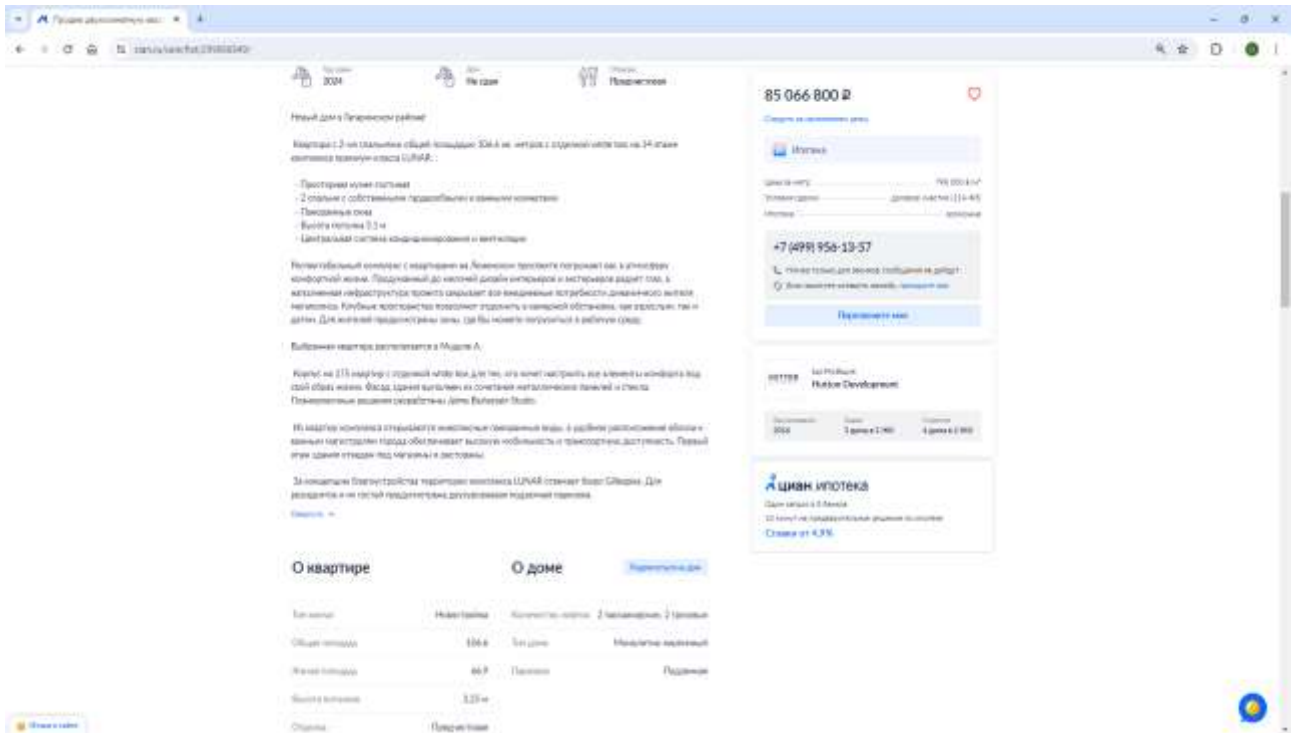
2024

Не сдан

Предчистовая

Новый дом в Гагаринском районе

Квартира с 2-мя спальнями общей площадью 106.6 кв. метров с отделкой white box на 14 этаже комплекса премиум-класса LUNAR.

- Просторная кухня-гостиная
- 2 спальни с собственными гардеробными и ванными комнатами
- Панорамные окна
- Высота потолка 3.1 м
- Центральная система кондиционирования и вентиляции

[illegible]

Выбранная квартира расположена в Модуле А.

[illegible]

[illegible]

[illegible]

Свернуть

О квартире

О доме

| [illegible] | Новостройка |
|---|---|
| Общая площадь | 106.6 |
| Жилая площадь | 66.9 |
| Высота потолков | 3.25 м |
| Отделка | Предчистовая |

| Количество лифтов | 2 пассажирских, 2 грузовых |
|---|---|
| Тип дома | Монолитно-кирпичный |
| Парковка | Подземная |

85 066 800 ₽

Ипотека

+7 (499) 956-13-57

Перезвоните мне

Hutton Development

2016

циан ипотека

Ставка от 4,9%